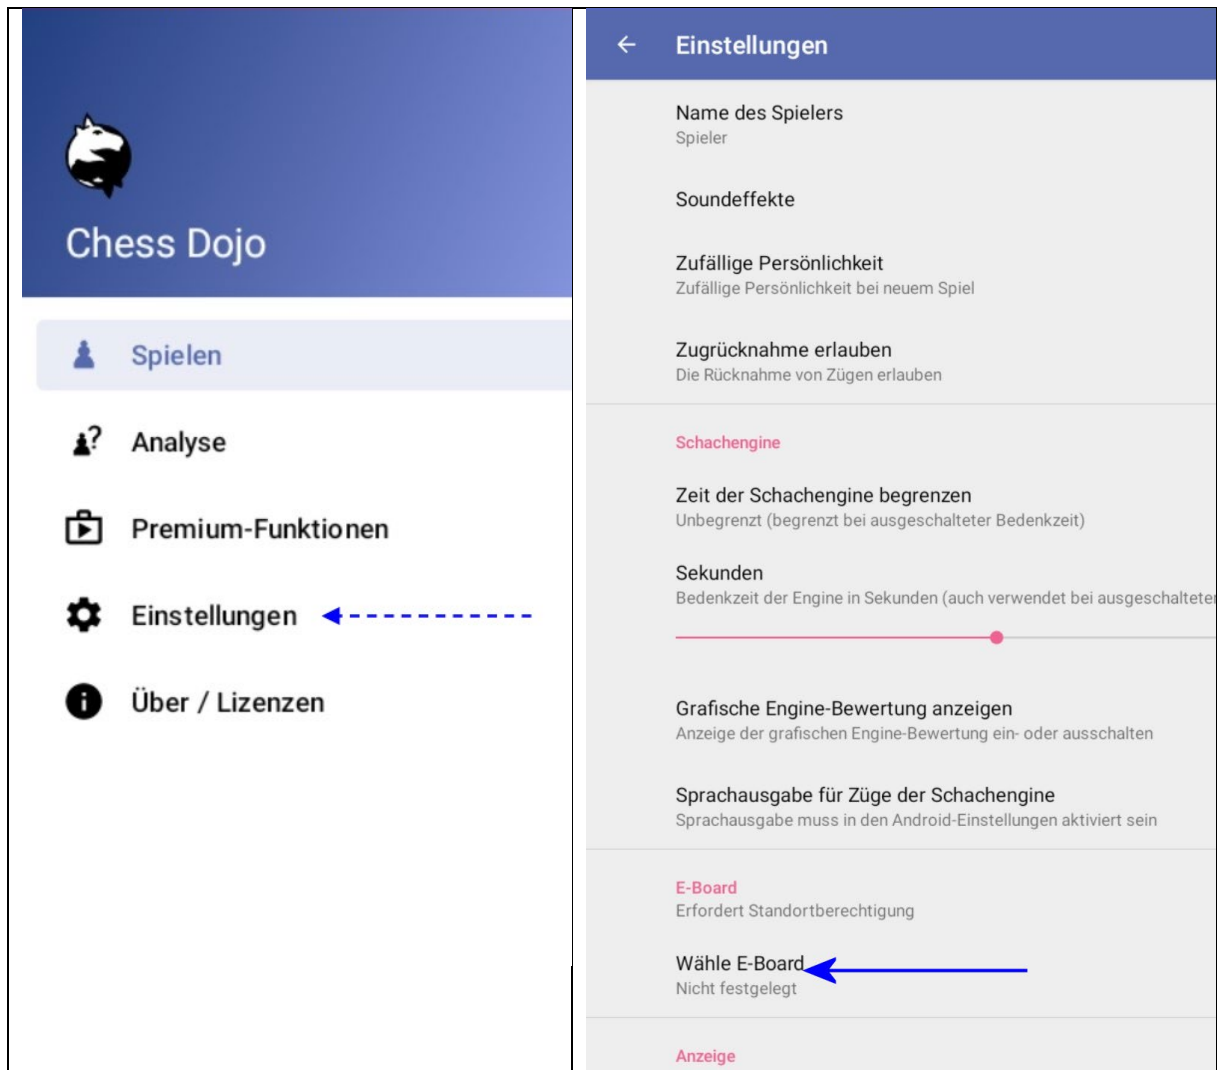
Chess Dojo

Spielen

Analyse

Premium-Funktionen

Einstellungen

Über / Lizenzen

Einstellungen

Name des Spielers
Spieler

Soundeffekte

Zufällige Persönlichkeit
Zufällige Persönlichkeit bei neuem Spiel

Zugrücknahme erlauben
Die Rücknahme von Zügen erlauben

Schachengine

Zeit der Schachengine begrenzen
Unbegrenzt (begrenzt bei ausgeschalteter Bedenkzeit)

Sekunden
Bedenkzeit der Engine in Sekunden (auch verwendet bei ausgeschalteter

Grafische Engine-Bewertung anzeigen
Anzeige der grafischen Engine-Bewertung ein- oder ausschalten

Sprachausgabe für Züge der Schachengine
Sprachausgabe muss in den Android-Einstellungen aktiviert sein

E-Board
Erfordert Standortberechtigung

Wähle E-Board
Nicht festgelegt

Anzeige